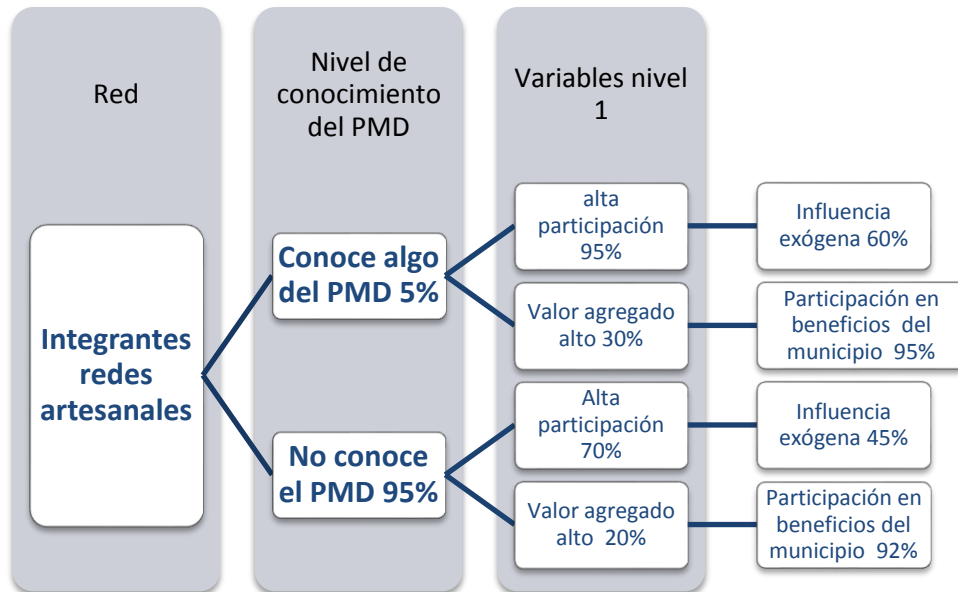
Red

Nivel de conocimiento del PMD

Variables nivel 1

Integrantes redes artesanales

Conoce algo del PMD 5%

No conoce el PMD 95%

alta participación 95%

Valor agregado alto 30%

Alta participación 70%

Valor agregado alto 20%

Influencia exógena 60%

Participación en beneficios del municipio 95%

Influencia exógena 45%

Participación en beneficios del municipio 92%